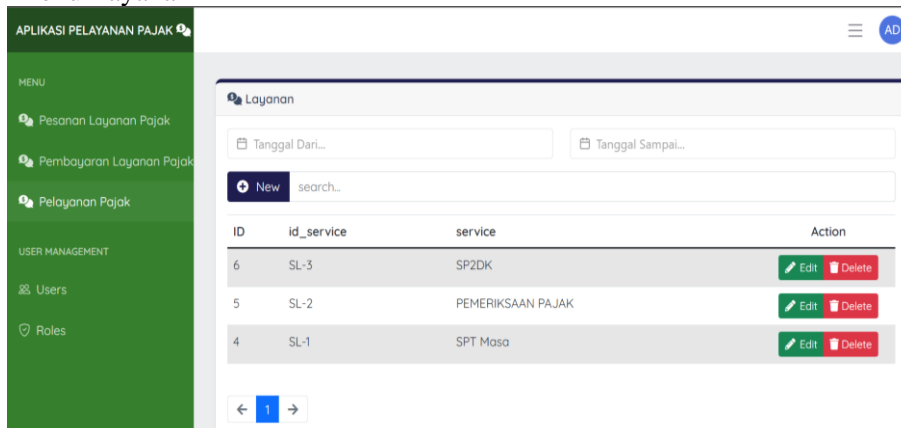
APLIKASI PELAYANAN PAJAK

AD

MENU

Pesanan Layanan Pajak

Pembayaran Layanan Pajak

Pelayanan Pajak

USER MANAGEMENT

Users

Roles

Layanan

Tanggal Dari...

Tanggal Sampai...

New

search...

| ID | id_service | service | Action |
|---|---|---|---|
| 6 | SL-3 | SP2DK | Edit Delete |
| 5 | SL-2 | PEMERIKSAAN PAJAK | Edit Delete |
| 4 | SL-1 | SPT Masa | Edit Delete |

← 1 →